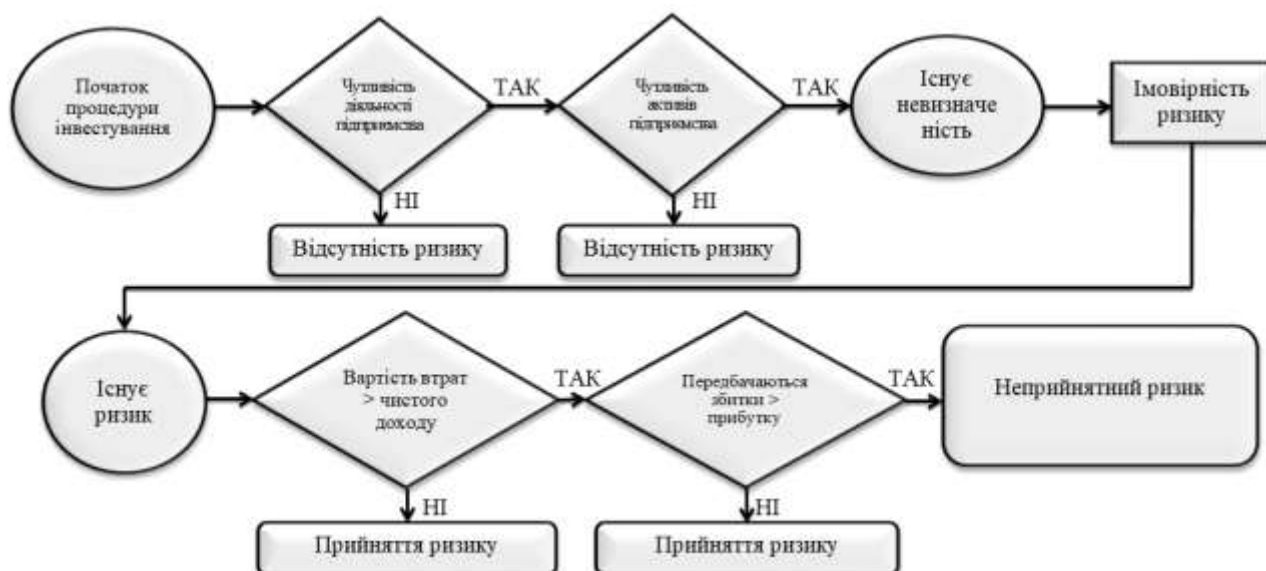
Початок процедури інвестування

Чутливість діяльності підприємства

ТАК

Чутливість активів підприємства

ТАК

Існує невизначе ність

Імовірність ризику

НІ

Відсутність ризику

НІ

Відсутність ризику

Існує ризик

Вартість втрат > чистого доходу

ТАК

Передбачаються збитки > прибутку

ТАК

Неприйнятний ризик

НІ

Прийняття ризику

НІ

Прийняття ризику